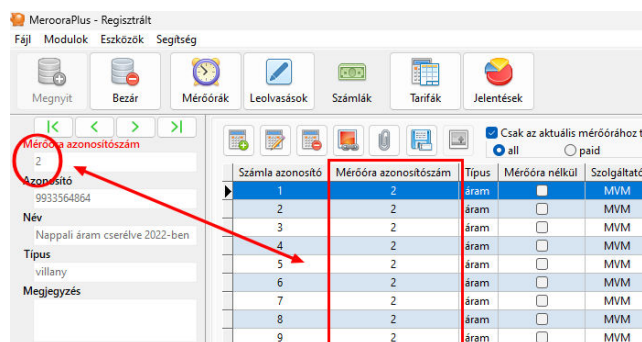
MerooraPlus - Regisztrált

Fájl Modulok Eszközök Segítség

Megnyit Bezár Mérőórák Leolvasások Számlák Tarifák Jelentések

Mérőóra azonosítószám
2
Azonosító
9933564864
Név
Nappali áram cserélve 2022-ben
Típus
villany
Megjegyzés

Csak az aktuális mérőórához t
all paid

| Számla azonosító | Mérőóra azonosítószám | Típus | Mérőóra nélkül | Szolgáltató |
|---|---|---|---|---|
| 1 | 2 | áram | | MVM |
| 2 | 2 | áram | | MVM |
| 3 | 2 | áram | | MVM |
| 4 | 2 | áram | | MVM |
| 5 | 2 | áram | | MVM |
| 6 | 2 | áram | | MVM |
| 7 | 2 | áram | | MVM |
| 8 | 2 | áram | | MVM |
| 9 | 2 | áram | | MVM |